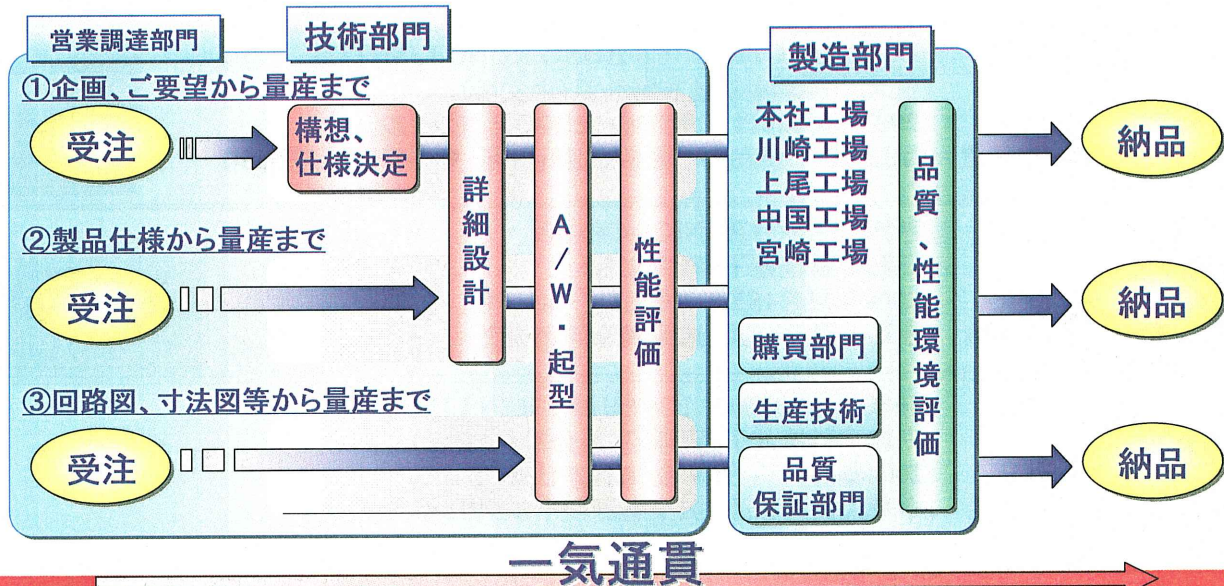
営業調達部門

技術部門

製造部門

①企画、ご要望から量産まで

受注

構想、仕様決定

詳細設計

A/W・起型

性能評価

本社工場
川崎工場
上尾工場
中国工場
宮崎工場

品質、性能環境評価

納品

②製品仕様から量産まで

受注

納品

購買部門

生産技術

③回路図、寸法図等から量産まで

受注

品質保証部門

納品

一気通貫